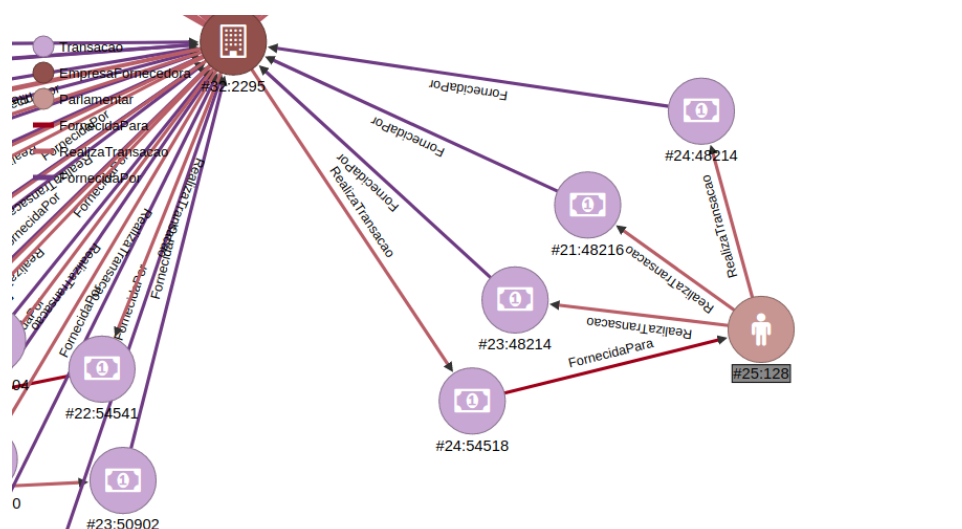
Transacao
EmpresaFornecedora
Parlamentar
FornecidaPara
RealizaTransacao
FornecidaPor
#32:2295
FornecidaPor
FornecidaPor
FornecidaPor
RealizaTransacao
#24:48214
RealizaTransacao
#21:48216
RealizaTransacao
RealizaTransacao
#23:48214
FornecidaPara
#25:128
#24:54518
#22:54541
#23:50902
FornecidaPor
FornecidaPor
RealizaTransacao
FornecidaPor
RealizaTransacao
FornecidaPor
04
0